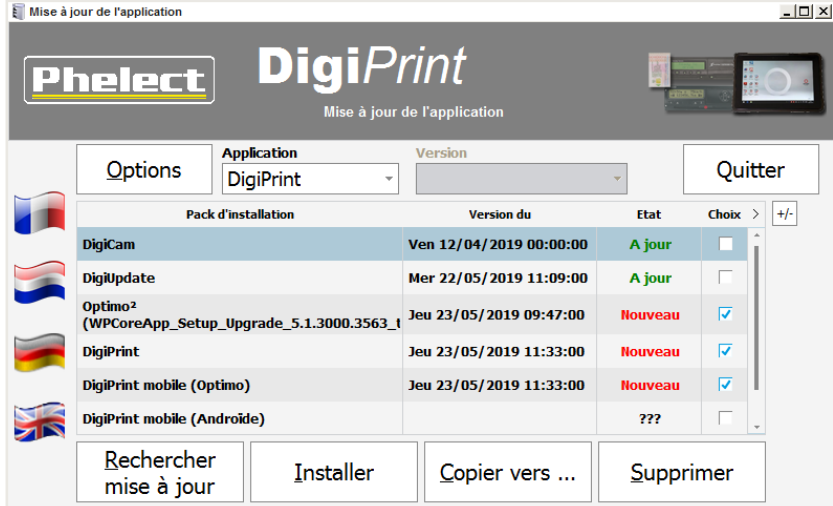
Mise à jour de l'application

Phelect

DigiPrint

Mise à jour de l'application

Options

Application

DigiPrint

Version

Quitter

+/-

| Pack d'installation | Version du | Etat | Choix |
|---|---|---|---|
| DigiCam | Ven 12/04/2019 00:00:00 | A jour | ☐ |
| DigiUpdate | Mer 22/05/2019 11:09:00 | A jour | ☐ |
| Optimo² (WPCoreApp_Setup_Upgrade_5.1.3000.3563_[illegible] | Jeu 23/05/2019 09:47:00 | Nouveau | ☑ |
| DigiPrint | Jeu 23/05/2019 11:33:00 | Nouveau | ☑ |
| DigiPrint mobile (Optimo) | Jeu 23/05/2019 11:33:00 | Nouveau | ☑ |
| DigiPrint mobile (Androïde) | | ??? | ☐ |

Rechercher mise à jour

Installer

Copier vers ...

Supprimer